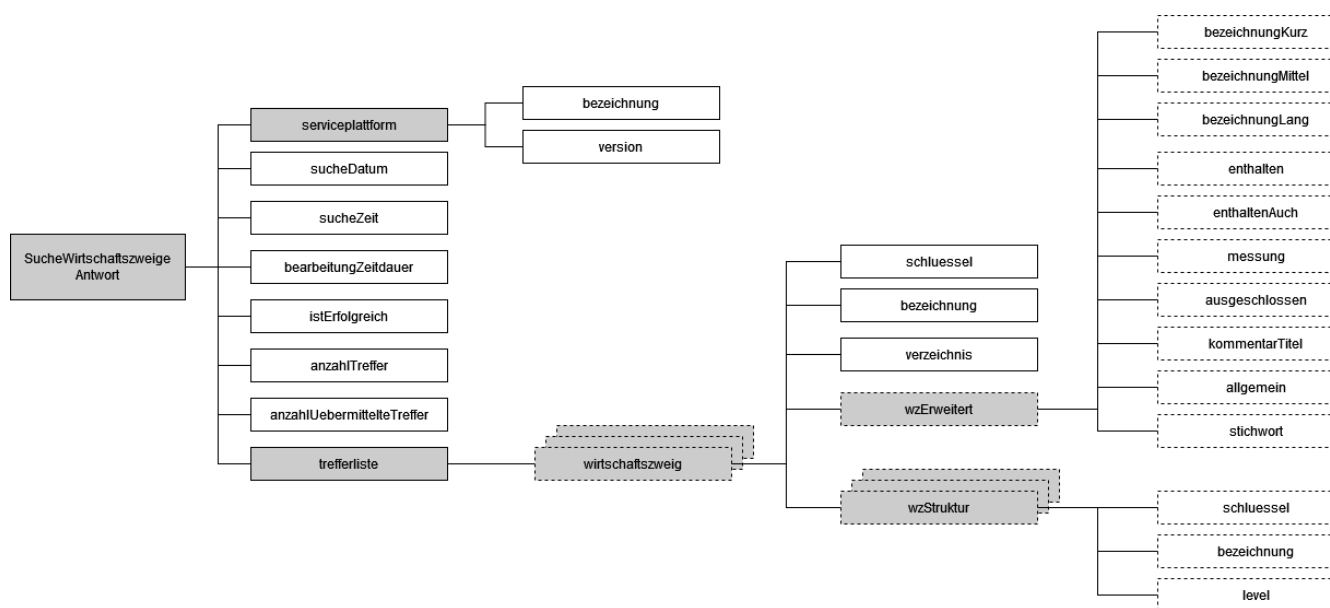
SucheWirtschaftszweige Antwort

serviceplattform

bezeichnung

version

sucheDatum

sucheZeit

bearbeitungZeitdauer

istErfolgreich

anzahlTreffer

anzahlUebermittelteTreffer

trefferliste

wirtschaftszweig

schluessel

bezeichnung

verzeichnis

wzErweitert

bezeichnungKurz

bezeichnungMittel

bezeichnungLang

enthalten

enthaltenAuch

messung

ausgeschlossen

kommentarTitel

allgemein

stichwort

wzStruktur

schluessel

bezeichnung

level